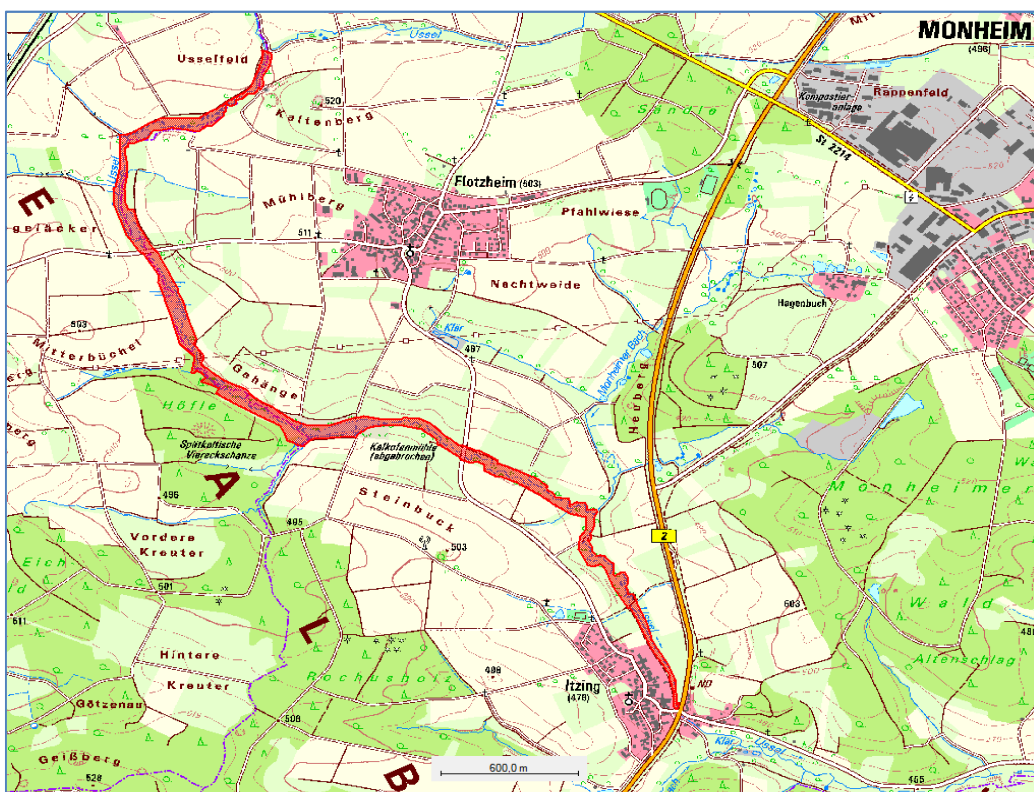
MONHEIM
(496)
Usselfeld
Ussel
Kompostier-anlage
Rappenfeld
520
Kaltenberg
Sandle
St 2214
E
Mühlberg
Flotzheim (503)
Pfahlwiese
2
geläcker
511
Nachtweide
Hagenbuch
503
Mitterbüchel
Klär
497
Monheimer Bach
507
erg
Gehänge
Heuberg
Höfle
erg
Spätkeltische Viereckschanze
Kalkofenmühle (abgebrochen)
Monheimer
496
A
Steinbuck
495
503
2
Vordere Kreuter
Eich
501
603
Wald
611
L
Wald
486
Hintere Kreuter
Rochusholz
Altenschlag
499
Itzing (478)
ND
Götzenau
508
Klär
Ussel
Geißberg
528
B
600,0 m
465